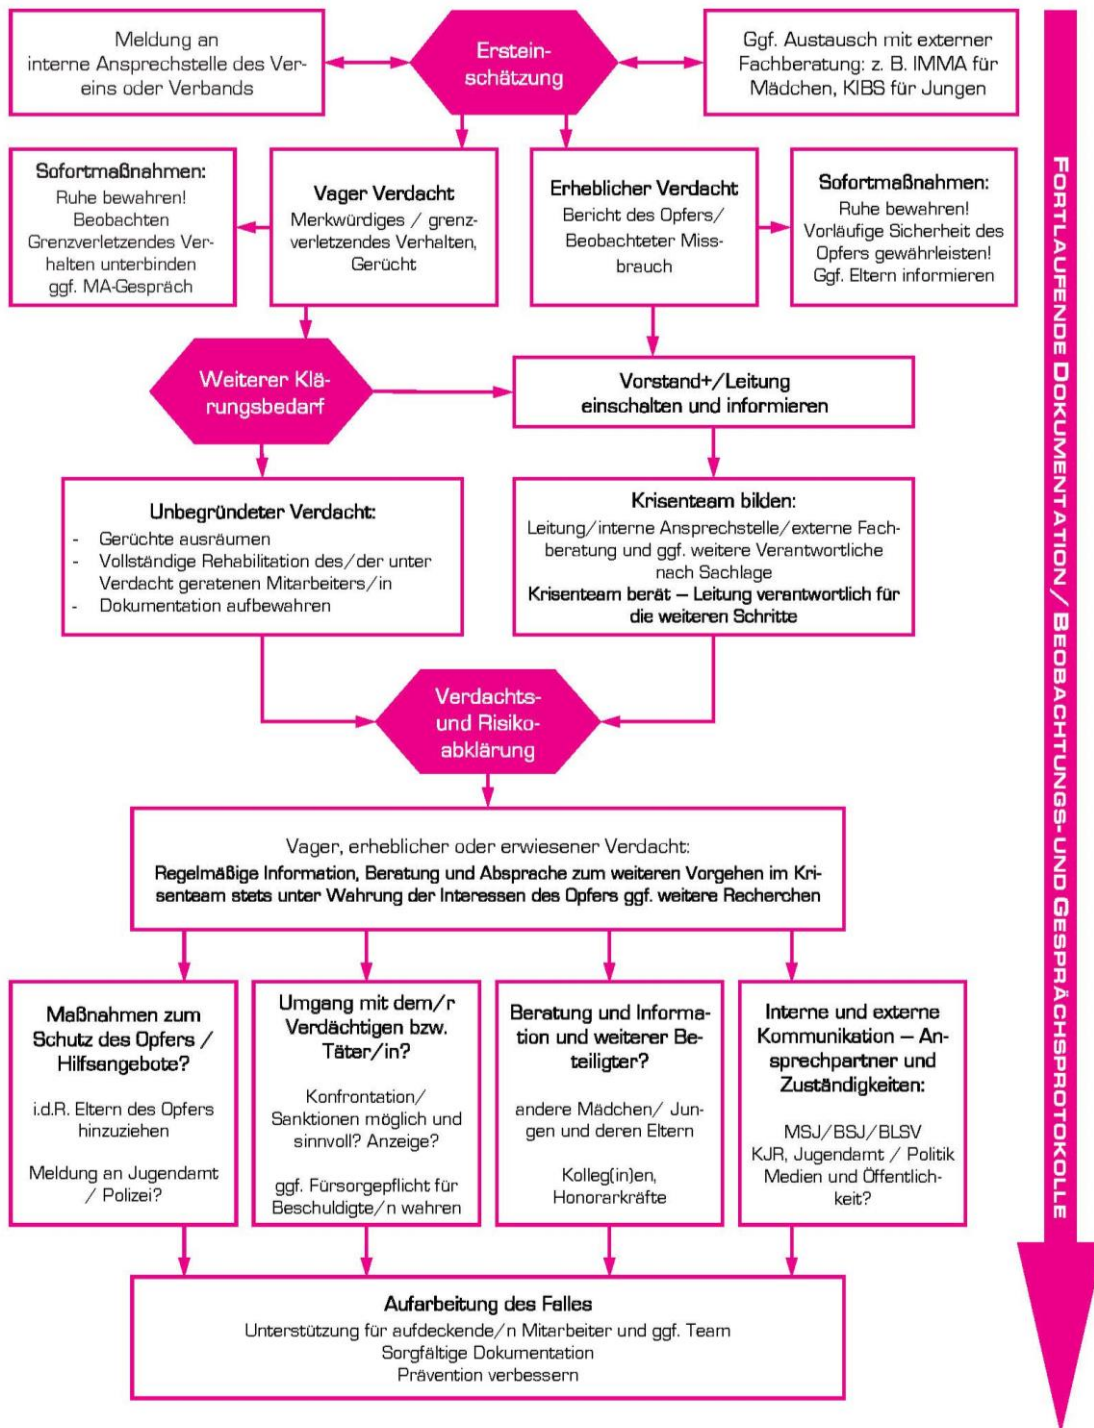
Meldung an interne Ansprechstelle des Vereins oder Verbands

Ersteinschätzung

Ggf. Austausch mit externer Fachberatung: z. B. IMMA für Mädchen, KIBS für Jungen

Sofortmaßnahmen:
Ruhe bewahren!
Beobachten
Grenzverletzendes Verhalten unterbinden
ggf. MA-Gespräch

Vager Verdacht
Merkwürdiges / grenzverletzendes Verhalten, Gerücht

Erheblicher Verdacht
Bericht des Opfers/ Beobachteter Missbrauch

Sofortmaßnahmen:
Ruhe bewahren!
Vorläufige Sicherheit des Opfers gewährleisten!
Ggf. Eltern informieren

Weiterer Klärungsbedarf

Vorstand+/Leitung einschalten und informieren

Unbegründeter Verdacht:
- Gerüchte ausräumen
- Vollständige Rehabilitation des/der unter Verdacht geratenen Mitarbeiters/in
- Dokumentation aufbewahren

Krisenteam bilden:
Leitung/interne Ansprechstelle/externe Fachberatung und ggf. weitere Verantwortliche nach Sachlage
Krisenteam berät – Leitung verantwortlich für die weiteren Schritte

Verdachts- und Risikoabklärung

Vager, erheblicher oder erwiesener Verdacht:
Regelmäßige Information, Beratung und Absprache zum weiteren Vorgehen im Krisenteam stets unter Wahrung der Interessen des Opfers ggf. weitere Recherchen

Maßnahmen zum Schutz des Opfers / Hilfsangebote?
i.d.R. Eltern des Opfers hinzuziehen
Meldung an Jugendamt / Polizei?

Umgang mit dem/r Verdächtigen bzw. Täter/in?
Konfrontation/ Sanktionen möglich und sinnvoll? Anzeige?
ggf. Fürsorgepflicht für Beschuldigte/n wahren

Beratung und Information und weiterer Beteiligter?
andere Mädchen/ Jungen und deren Eltern
Kolleg(in)en, Honorarkräfte

Interne und externe Kommunikation – Ansprechpartner und Zuständigkeiten:
MSJ/BSJ/BLSV
KJR, Jugendamt / Politik
Medien und Öffentlichkeit?

Aufarbeitung des Falles
Unterstützung für aufdeckende/n Mitarbeiter und ggf. Team
Sorgfältige Dokumentation
Prävention verbessern

FORTLAUFENDE DOKUMENTATION/ BEOBACHTUNGS- UND GESPRÄCHSPROTOKOLLE